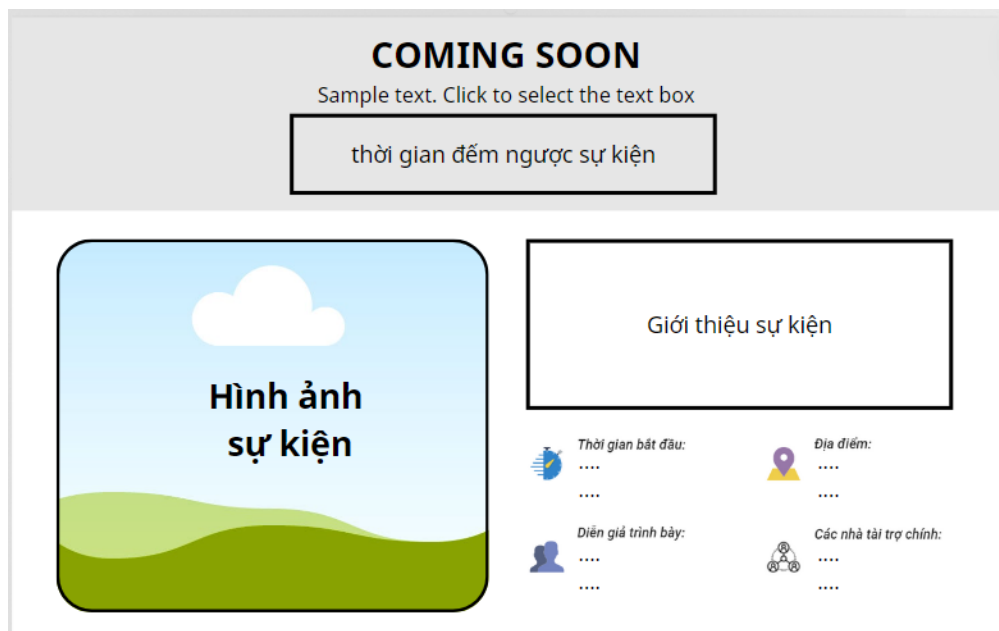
COMING SOON

Sample text. Click to select the text box

thời gian đếm ngược sự kiện

Hình ảnh sự kiện

Giới thiệu sự kiện

Thời gian bắt đầu:
....
....

Địa điểm:
....
....

Diễn giả trình bày:
....
....

Các nhà tài trợ chính:
....
....